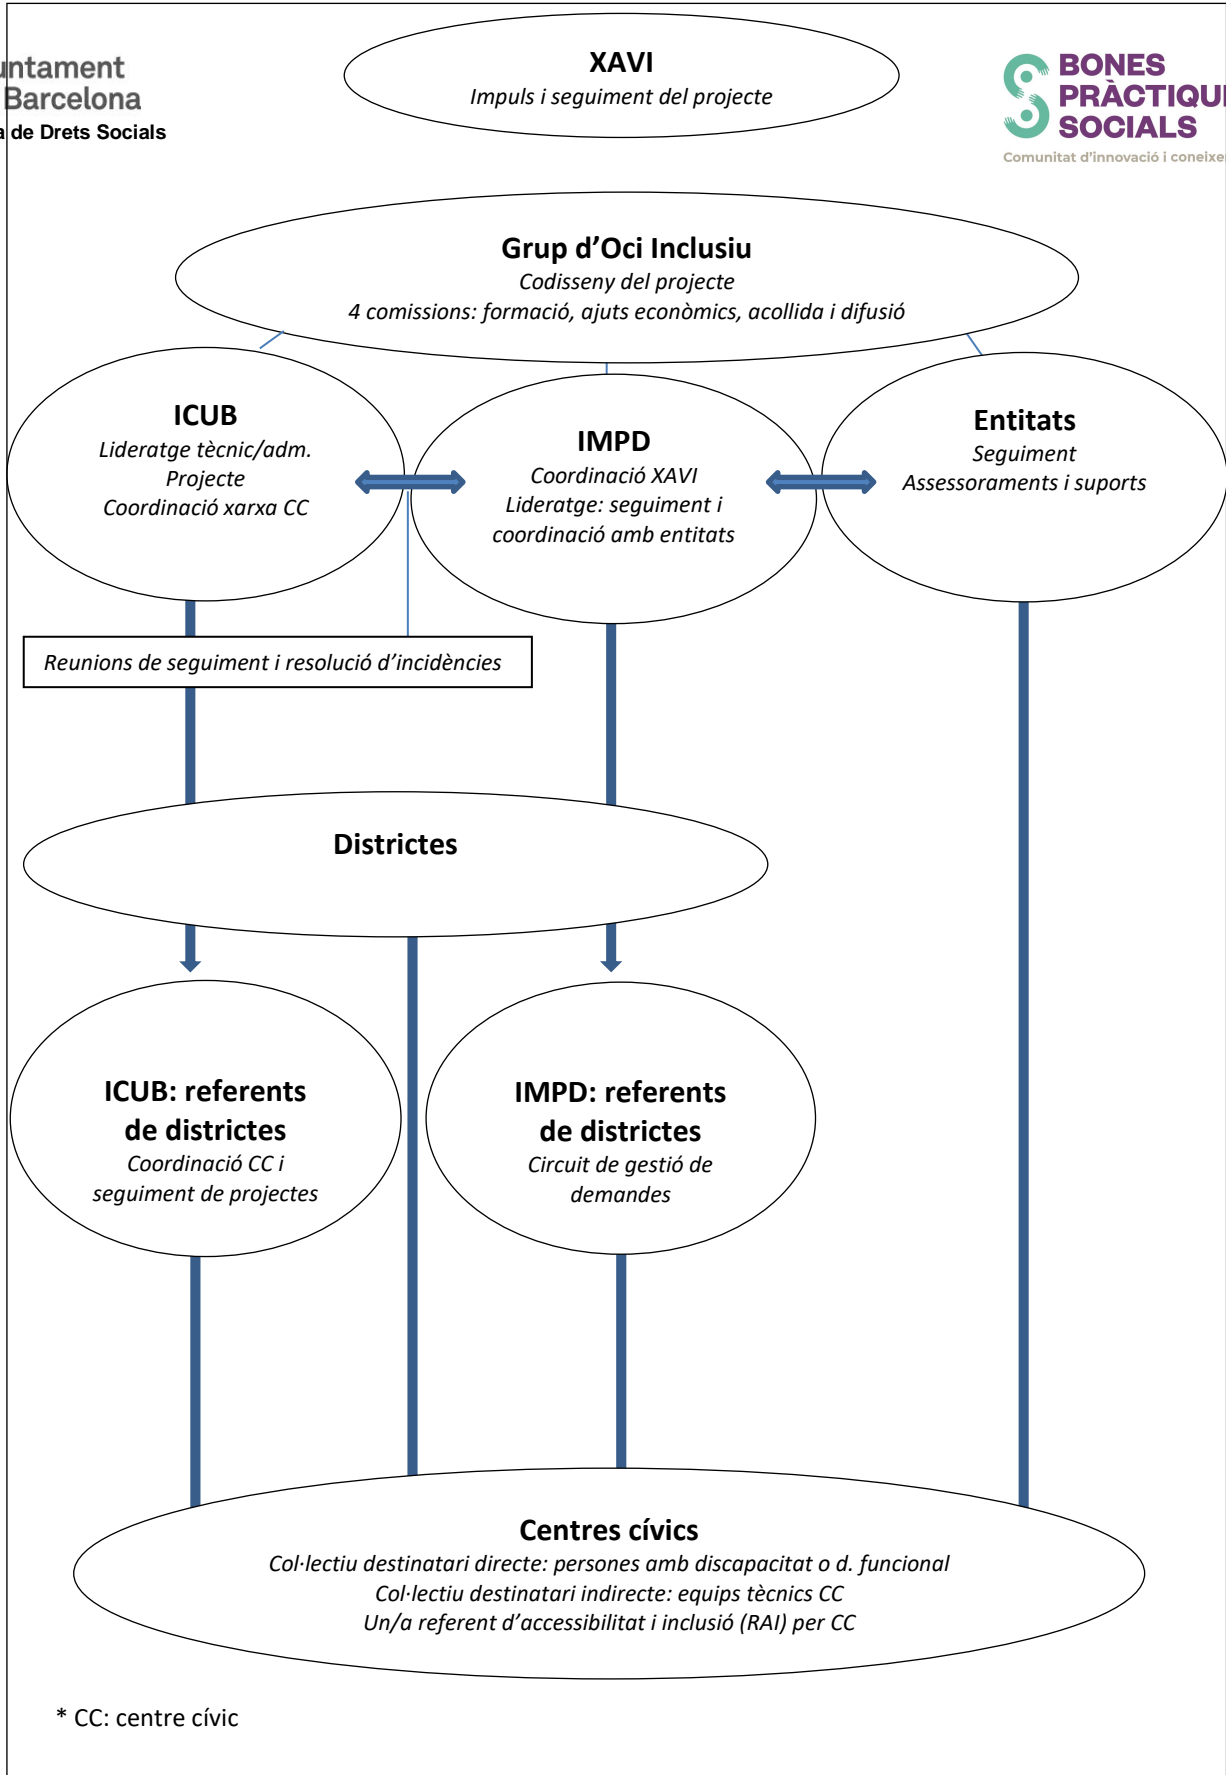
untament
Barcelona
a de Drets Socials

XAVI
Impuls i seguiment del projecte

BONES
PRÀCTIQU
SOCIALS
Comunitat d'innovació i coneixe

Grup d'Oci Inclusiu
Codisseny del projecte
4 comissions: formació, ajuts econòmics, acollida i difusió

ICUB
Lideratge tècnic/adm.
Projecte
Coordinació xarxa CC

IMPD
Coordinació XAVI
Lideratge: seguiment i coordinació amb entitats

Entitats
Seguiment
Assessoraments i suports

Reunions de seguiment i resolució d'incidències

Districtes

ICUB: referents de districtes
Coordinació CC i seguiment de projectes

IMPD: referents de districtes
Circuit de gestió de demandes

Centres cívics
Col·lectiu destinatari directe: persones amb discapacitat o d. funcional
Col·lectiu destinatari indirecte: equips tècnics CC
Un/a referent d'accessibilitat i inclusió (RAI) per CC

* CC: centre cívic